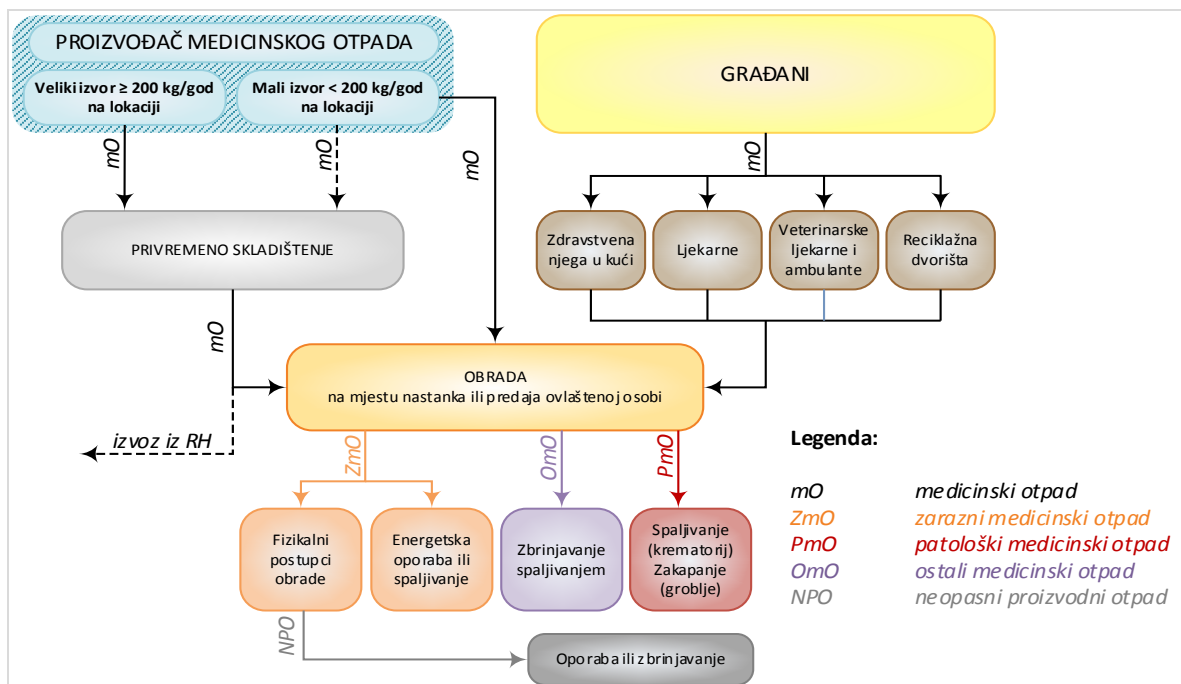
PROIZVOĐAČ MEDICINSKOG OTPADA

Veliki izvor ≥ 200 kg/god na lokaciji

Mali izvor < 200 kg/god na lokaciji

GRAĐANI

mO

mO

mO

mO

PRIVREMENO SKLADIŠTENJE

Zdravstvena njega u kući

Ljekarne

Veterinarske ljekarne i ambulante

Reciklažna dvorišta

mO

OBRADA
na mjestu nastanka ili predaja ovlaštenoj osobi

izvoz iz RH

ZmO

OmO

PmO

Legenda:

Fizikalni postupci obrade

Energetska oporaba ili spaljivanje

Zbrinjavanje spaljivanjem

Spaljivanje (krematorij) Zakapanje (groblje)

| | |
|---|---|
| mO | medicinski otpad |
| ZmO | zarazni medicinski otpad |
| PmO | patološki medicinski otpad |
| OmO | ostali medicinski otpad |
| NPO | neopasni proizvodni otpad |

NPO

Oporaba ili zbrinjavanje